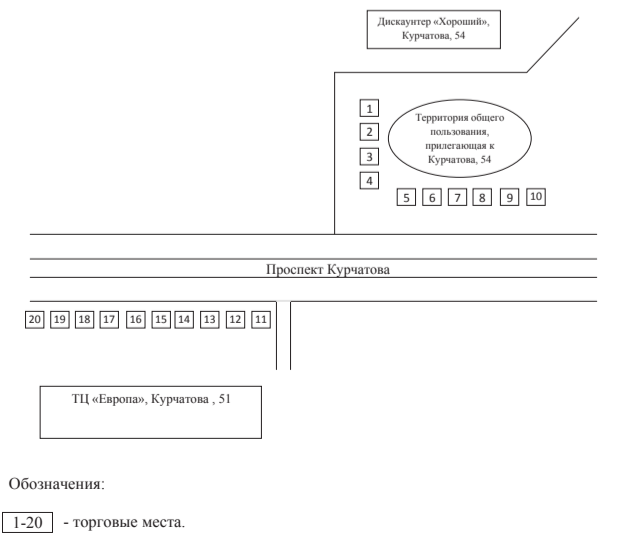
Дискаунтер «Хороший», Курчатова, 54

1
2
3
4

Территория общего пользования, прилегающая к Курчатова, 54

5 6 7 8 9 10

Проспект Курчатова

20 19 18 17 16 15 14 13 12 11

ТЦ «Европа», Курчатова , 51

Обозначения:

1-20 - торговые места.